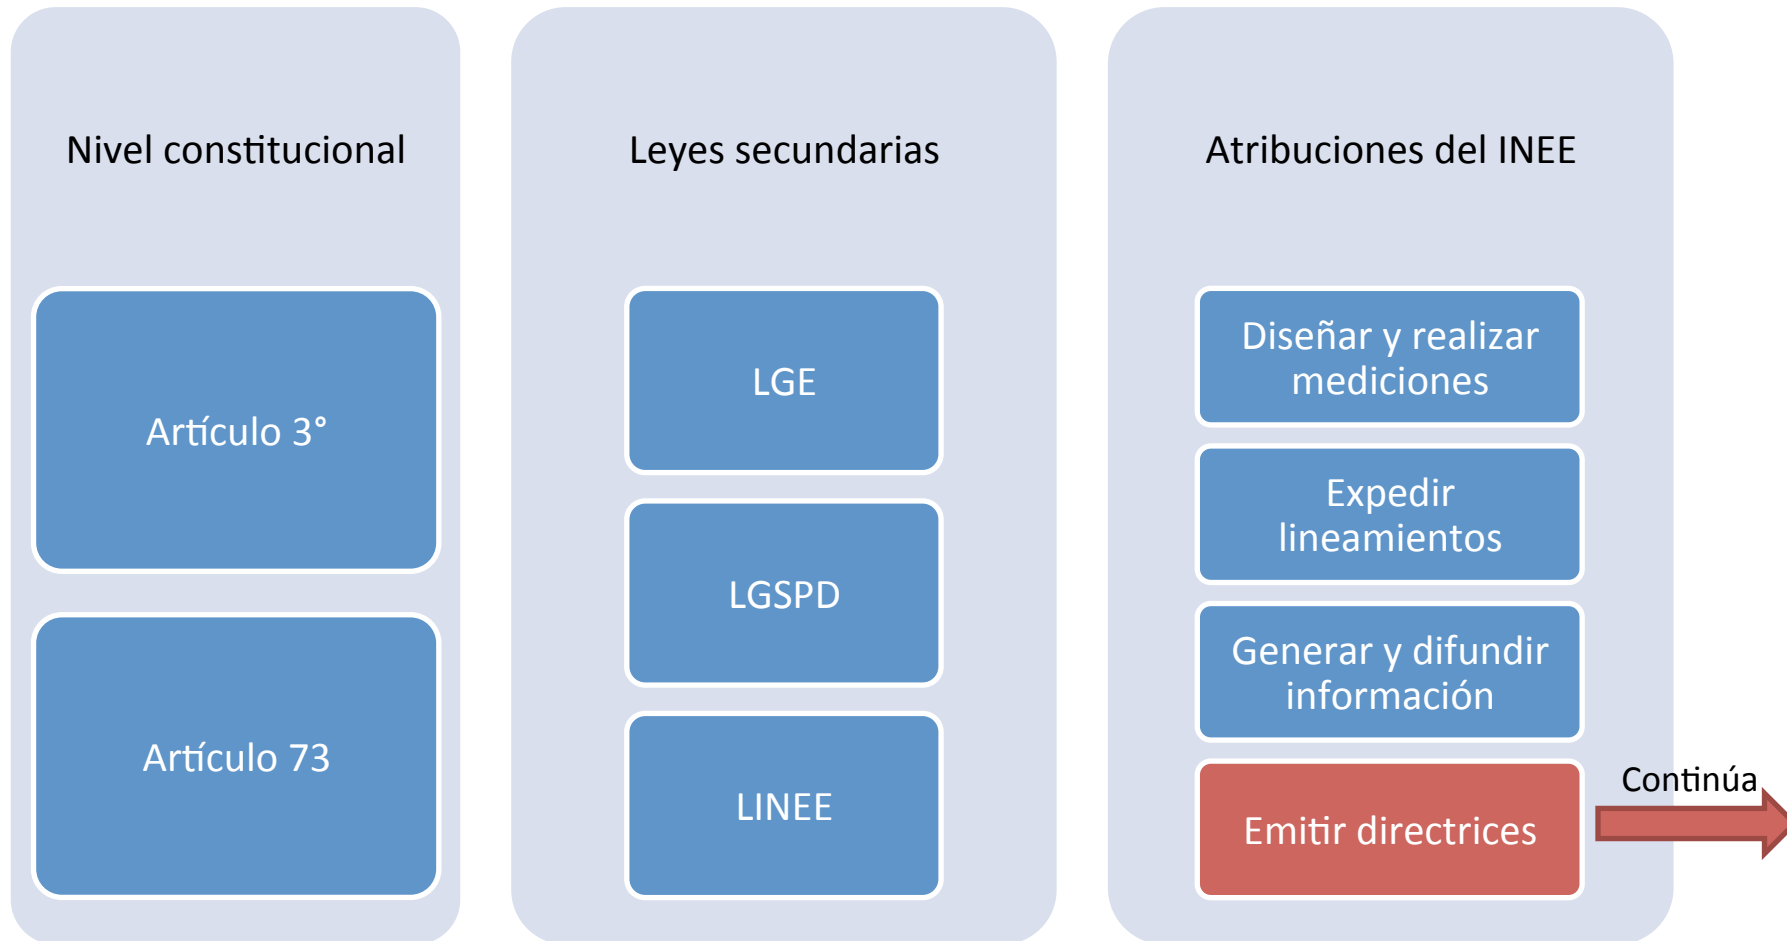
Nivel constitucional

Artículo 3°

Artículo 73

Leyes secundarias

LGE

LGSPD

LINEE

Atribuciones del INEE

Diseñar y realizar mediciones

Expedir lineamientos

Generar y difundir información

Emitir directrices

Continúa